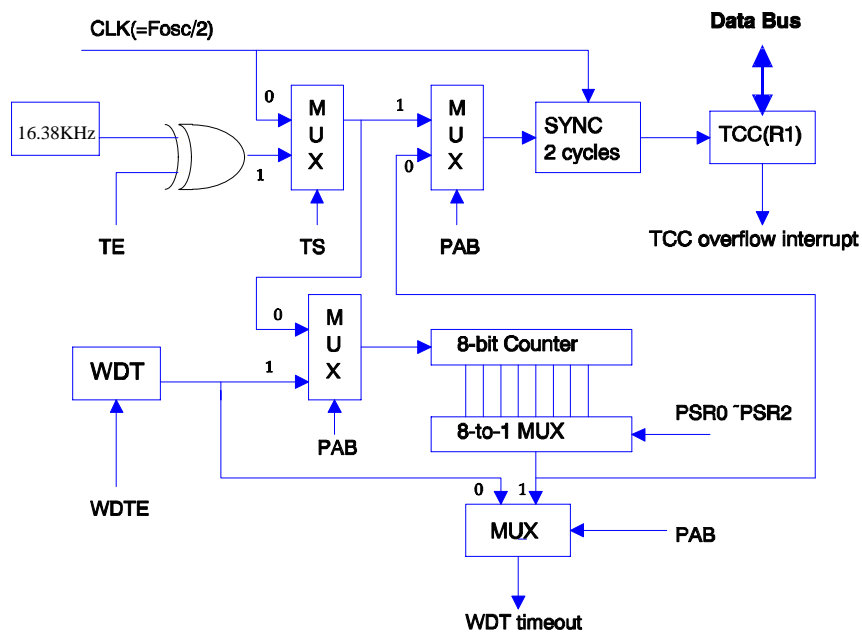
CLK(=Fosc/2)

Data Bus

16.38KHz

0

M
U
X

1

1

M
U
X

0

SYNC
2 cycles

TCC(R1)

TE

TS

PAB

TCC overflow interrupt

0

M
U
X

1

WDT

8-bit Counter

8-to-1 MUX

PSR0 ~PSR2

PAB

WDTE

0 1

MUX

PAB

WDT timeout